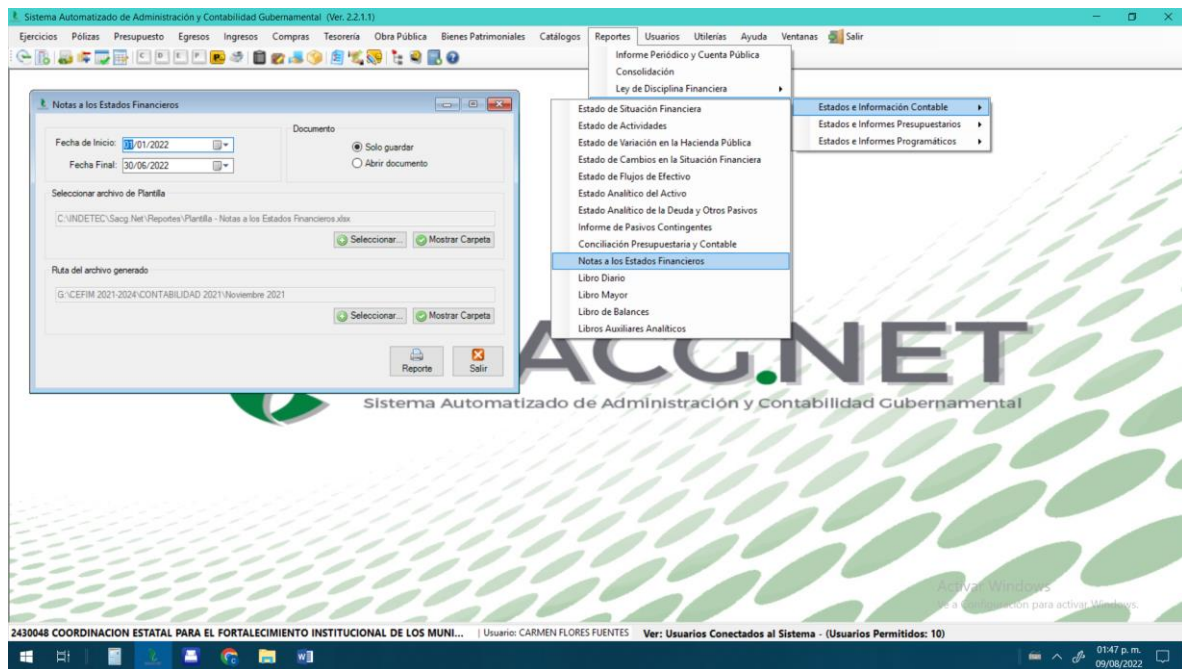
Sistema Automatizado de Administración y Contabilidad Gubernamental (Ver. 2.2.1.1)

Ejercicios Pólizas Presupuesto Egresos Ingresos Compras Tesorería Obra Pública Bienes Patrimoniales Catálogos Reportes Usuarios Utilerías Ayuda Ventanas Salir

Informe Periódico y Cuenta Pública
Consolidación
Ley de Disciplina Financiera

Estados e Información Contable
Estados e Informes Presupuestarios
Estados e Informes Programáticos

Estado de Situación Financiera
Estado de Actividades
Estado de Variación en la Hacienda Pública
Estado de Cambios en la Situación Financiera
Estado de Flujos de Efectivo
Estado Analítico del Activo
Estado Analítico de la Deuda y Otros Pasivos
Informe de Pasivos Contingentes
Conciliación Presupuestaria y Contable
Notas a los Estados Financieros
Libro Diario
Libro Mayor
Libro de Balances
Libros Auxiliares Analíticos

Notas a los Estados Financieros

Fecha de Inicio: 01/01/2022
Fecha Final: 30/06/2022
Documento
Solo guardar
Abrir documento

Seleccionar archivo de Plantilla
C:\INDETEC\Sacg.Net\Reportes\Plantilla - Notas a los Estados Financieros.xlsx
Seleccionar... Mostrar Carpeta

Ruta del archivo generado
G:\CEFIM 2021-2024\CONTABILIDAD 2021\Noviembre 2021
Seleccionar... Mostrar Carpeta

Reporte Salir

ACG.NET
Sistema Automatizado de Administración y Contabilidad Gubernamental

Activar Windows
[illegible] a configuración para activar Windows.

2430048 COORDINACION ESTATAL PARA EL FORTALECIMIENTO INSTITUCIONAL DE LOS MUNI... | Usuario: CARMEN FLORES FUENTES Ver: Usuarios Conectados al Sistema - (Usuarios Permitidos: 10)

01:47 p. m.
09/08/2022